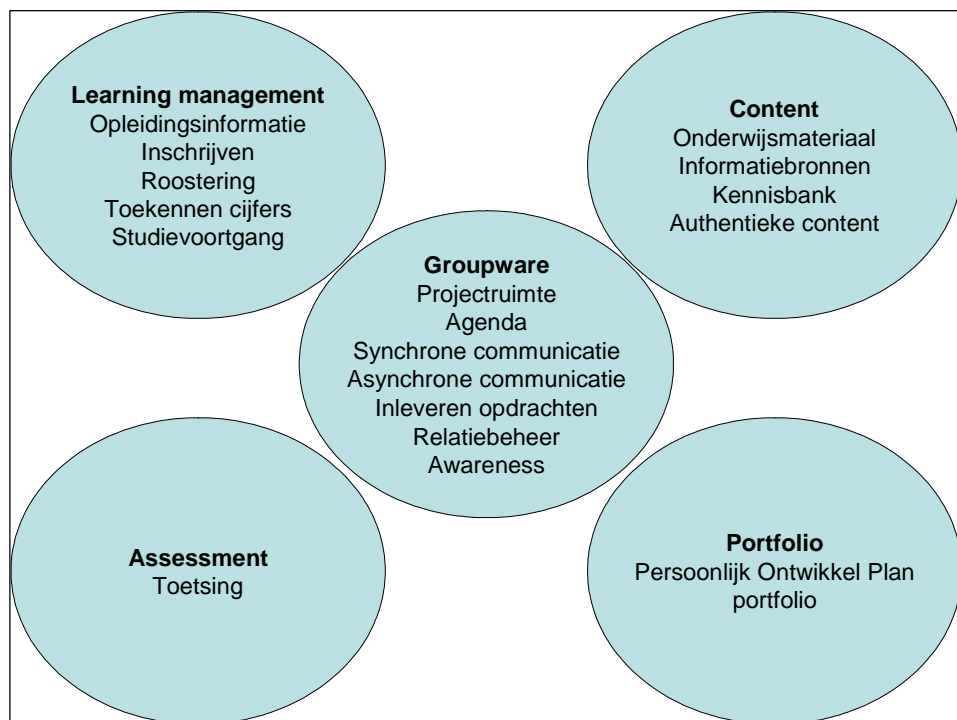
Learning management
Opleidingsinformatie
Inschrijven
Roostering
Toekennen cijfers
Studievoortgang

Content
Onderwijsmateriaal
Informatiebronnen
Kennisbank
Authentieke content

Groupware
Projectruimte
Agenda
Synchrone communicatie
Asynchrone communicatie
Inleveren opdrachten
Relatiebeheer
Awareness

Assessment
Toetsing

Portfolio
Persoonlijk Ontwikkel Plan
portfolio